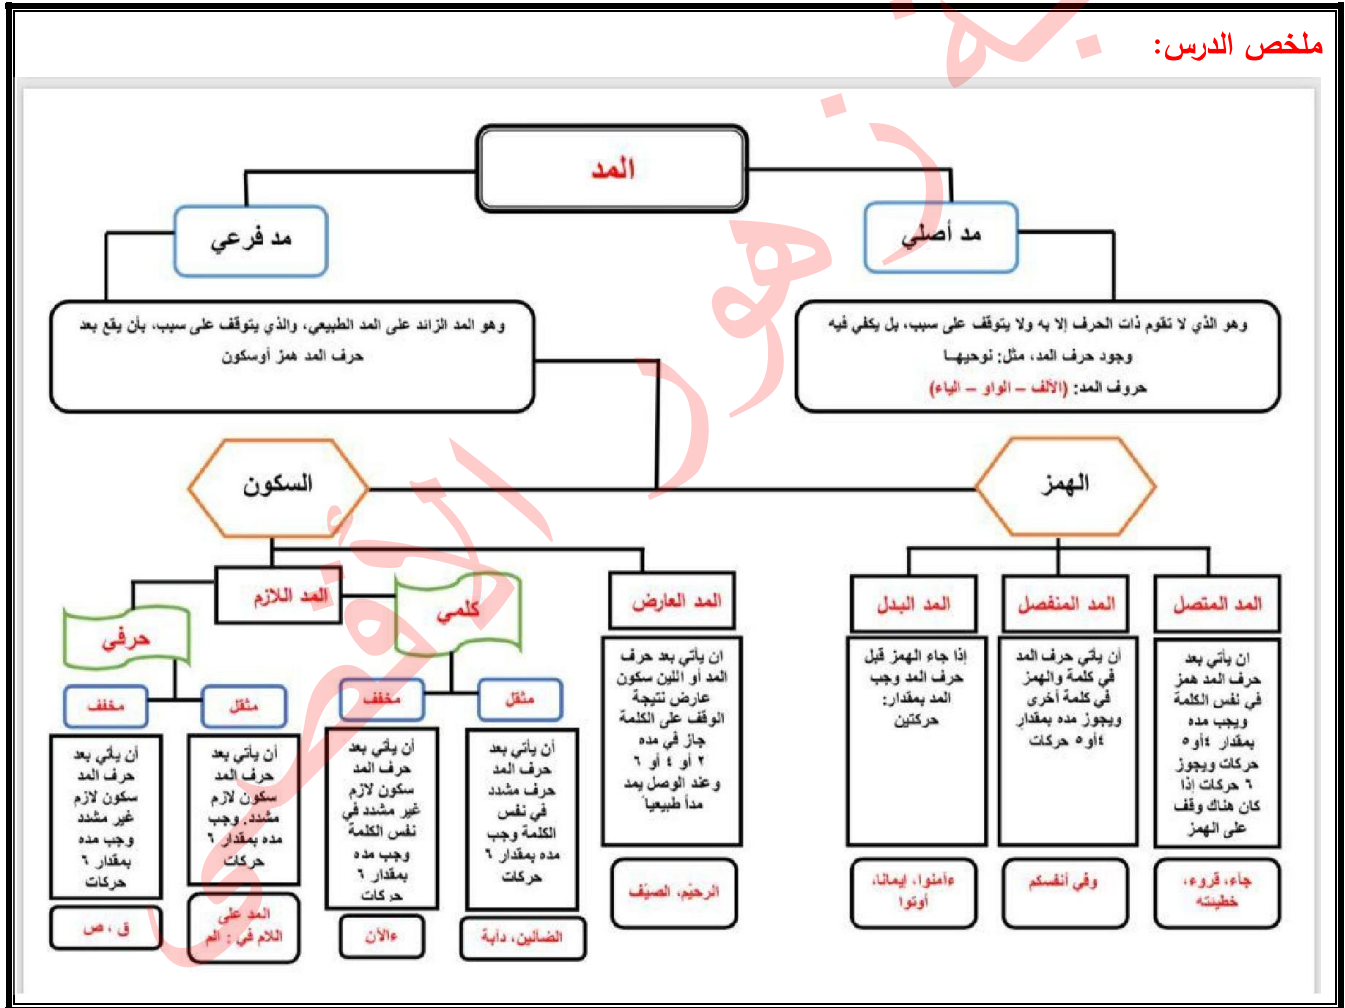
ملخص الدرس:

المد

مد أصلي

وهو الذي لا تقوم ذات الحرف إلا به ولا يتوقف على سبب، بل يكفي فيه وجود حرف المد، مثل: نوحيهـا

حروف المد: (الألف – الواو – الياء)

مد فرعي

وهو المد الزائد على المد الطبيعي، والذي يتوقف على سبب، بأن يقع بعد حرف المد همز أوسكون

الهمز

المد المتصل

أن يأتي بعد حرف المد همز في نفس الكلمة ويجب مده بمقدار ٤أو ٥ حركات ويجوز ٦ حركات إذا كان هناك وقف على الهمز

جاء، قروء، خطيئته

المد المنفصل

أن يأتي حرف المد في كلمة والهمز في كلمة أخرى ويجوز مده بمقدار ٤أو ٥ حركات

وفي أنفسكم

المد البدل

إذا جاء الهمز قبل حرف المد وجب المد بمقدار: حركتين

ءامنوا، إيمانا، أوتوا

السكون

المد العارض

أن يأتي بعد حرف المد أو اللين سكون عارض نتيجة الوقف على الكلمة جاز في مده ٢ أو ٤ أو ٦ وعند الوصل يمد مداً طبيعياً

الرحيم، الصيف

المد اللازم

كلمي

مثقل

أن يأتي بعد حرف المد حرف مشدد في نفس الكلمة وجب مده بمقدار ٦ حركات

الضالين، دابة

مخفف

أن يأتي بعد حرف المد سكون لازم غير مشدد في نفس الكلمة وجب مده بمقدار ٦ حركات

ءالئن

حرفي

مثقل

أن يأتي بعد حرف المد سكون لازم مشدد. وجب مده بمقدار ٦ حركات

المد على اللام في الم

مخفف

أن يأتي بعد حرف المد سكون لازم غير مشدد وجب مده بمقدار ٦ حركات

ق ، ص